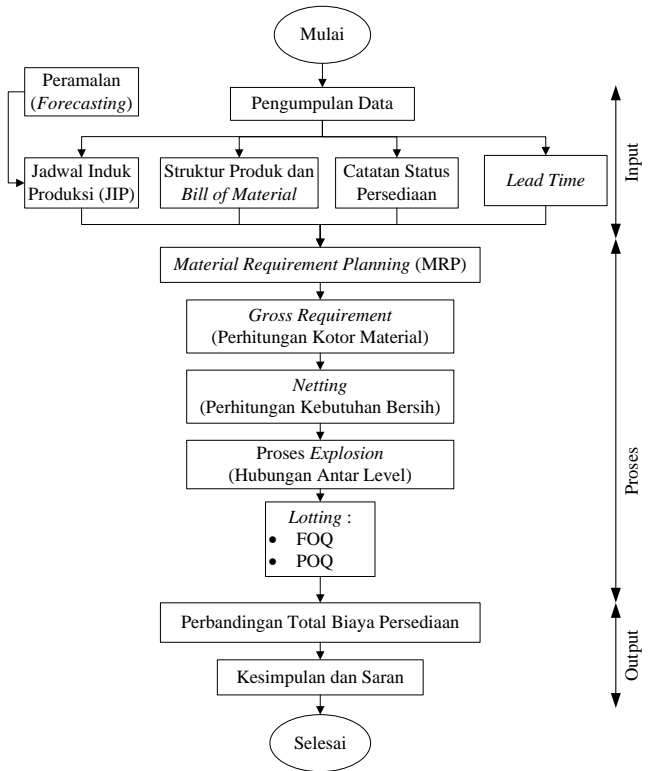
Mulai

Peramalan (*Forecasting*)

Pengumpulan Data

Input

Jadwal Induk Produksi (JIP)

Struktur Produk dan *Bill of Material*

Catatan Status Persediaan

*Lead Time*

*Material Requirement Planning* (MRP)

*Gross Requirement* (Perhitungan Kotor Material)

*Netting* (Perhitungan Kebutuhan Bersih)

Proses *Explosion* (Hubungan Antar Level)

*Lotting* :
- FOQ
- POQ

Proses

Perbandingan Total Biaya Persediaan

Kesimpulan dan Saran

Output

Selesai